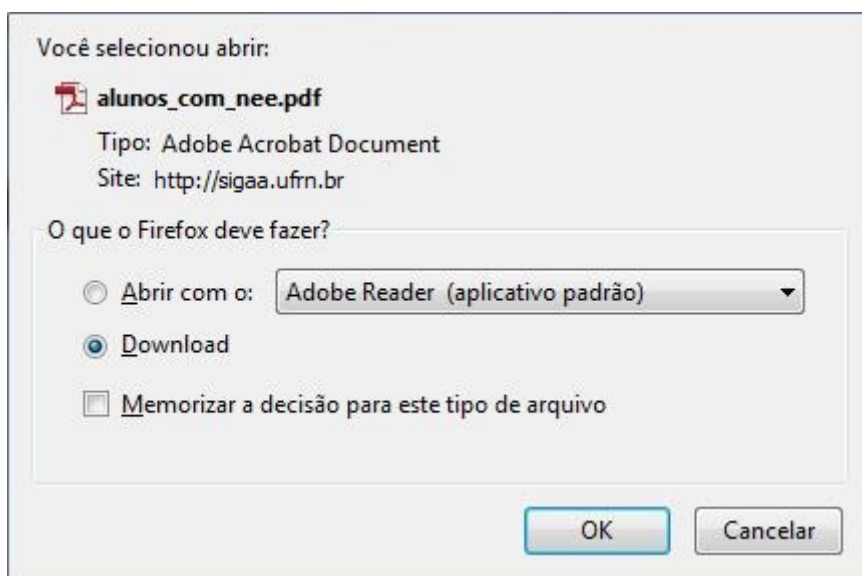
Você selecionou abrir:

alunos_com_nee.pdf

Tipo: Adobe Acrobat Document

Site: http://sigaa.ufrn.br

O que o Firefox deve fazer?

Abrir com o: Adobe Reader (aplicativo padrão)

Download

Memorizar a decisão para este tipo de arquivo

OK

Cancelar